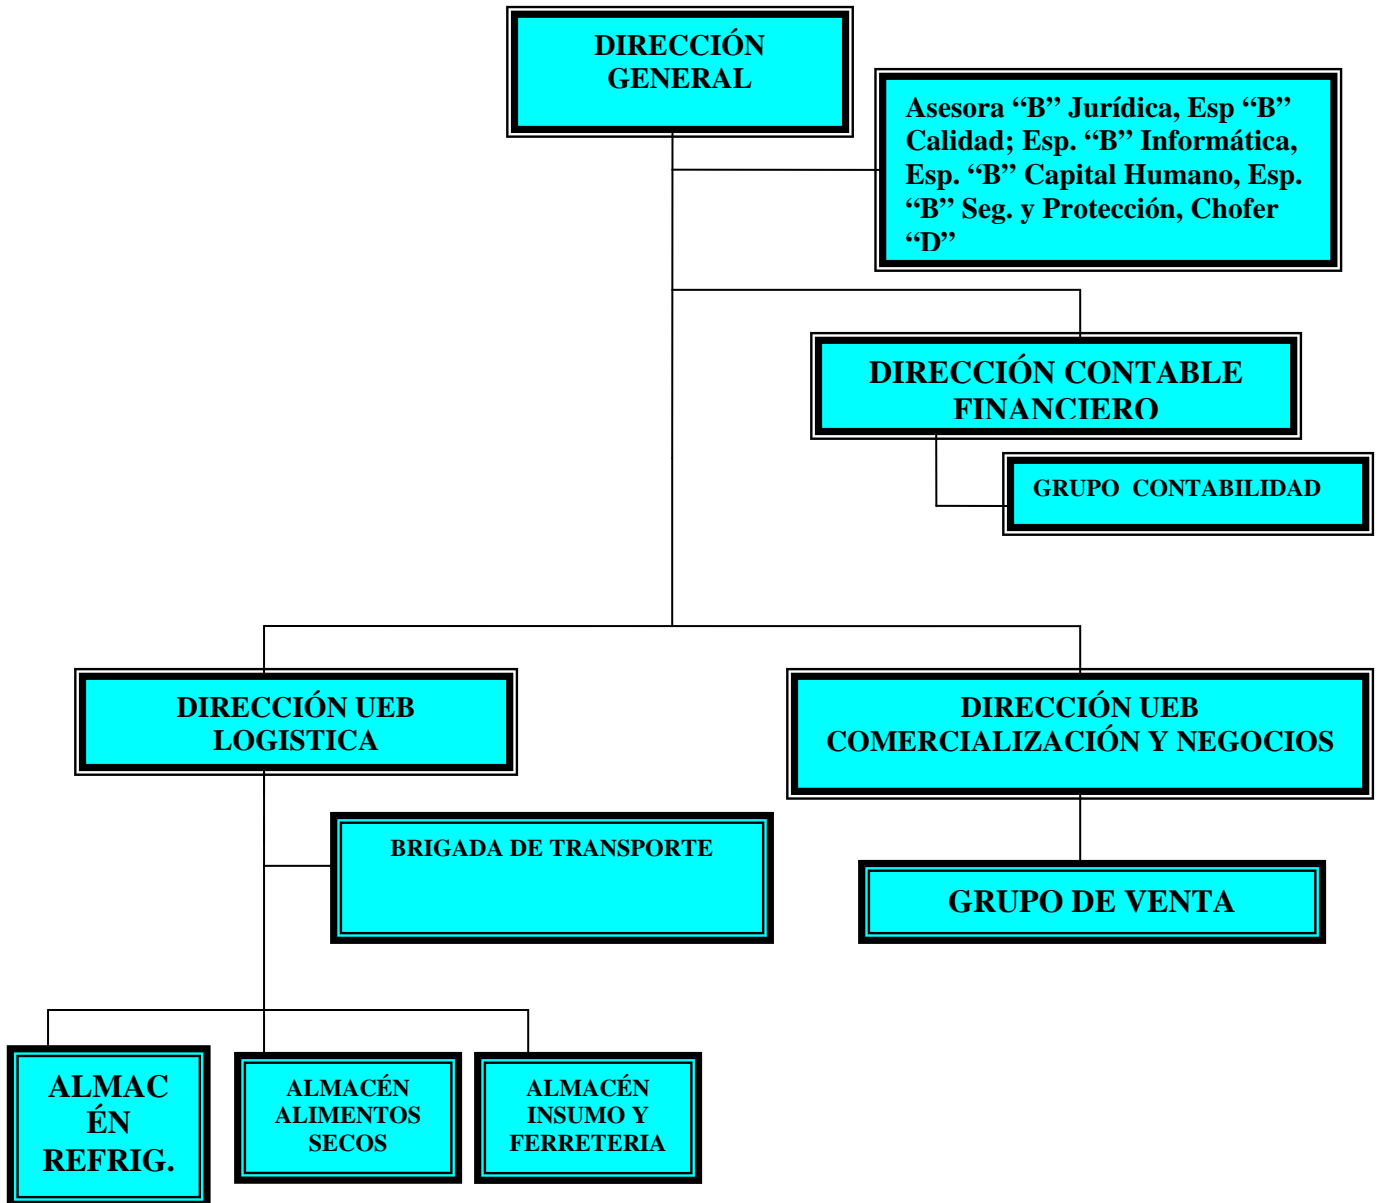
DIRECCIÓN GENERAL

Asesora “B” Jurídica, Esp “B” Calidad; Esp. “B” Informática, Esp. “B” Capital Humano, Esp. “B” Seg. y Protección, Chofer “D”

DIRECCIÓN CONTABLE FINANCIERO

GRUPO CONTABILIDAD

DIRECCIÓN UEB LOGISTICA

DIRECCIÓN UEB COMERCIALIZACIÓN Y NEGOCIOS

BRIGADA DE TRANSPORTE

GRUPO DE VENTA

ALMAC ÉN REFRIG.

ALMACÉN ALIMENTOS SECOS

ALMACÉN INSUMO Y FERRETERIA